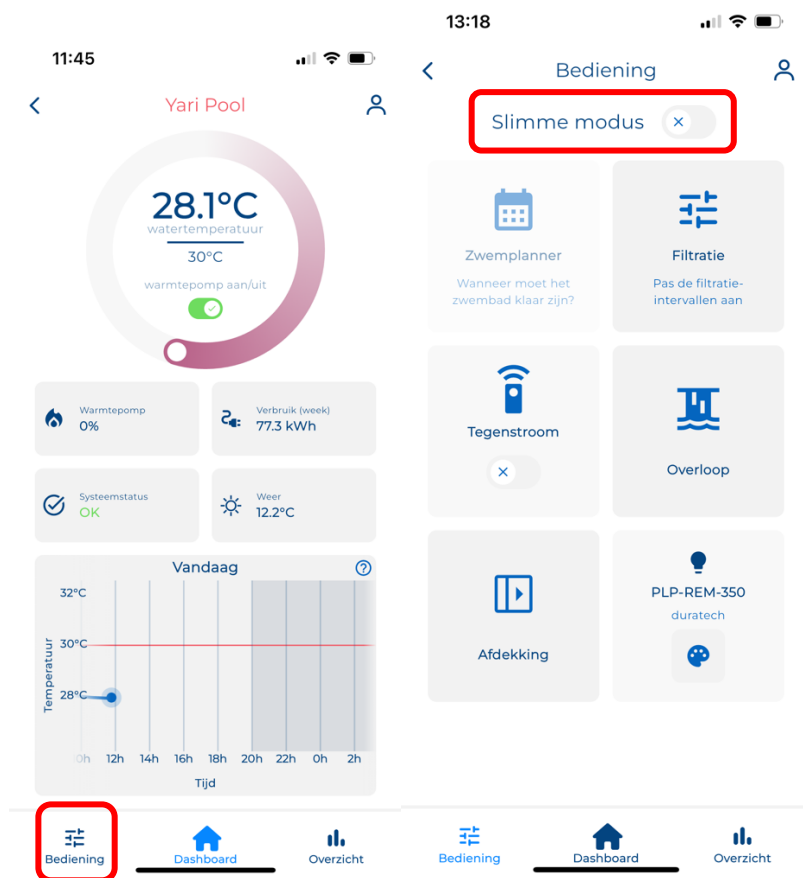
11:45

Yari Pool

28.1°C
watertemperatuur
30°C
warmtepomp aan/uit

Warmtepomp
0%

Verbruik (week)
77.3 kWh

Systeemstatus
OK

Weer
12.2°C

Vandaag

32°C
30°C
28°C
Temperatuur
0h 12h 14h 16h 18h 20h 22h 0h 2h
Tijd

Bediening
Dashboard
Overzicht

13:18

Bediening

Slimme modus

Zwemplanner
Wanneer moet het zwembad klaar zijn?

Filtratie
Pas de filtratie-intervallen aan

Tegenstroom

Overloop

Afdekking

PLP-REM-350
duratech

Bediening
Dashboard
Overzicht